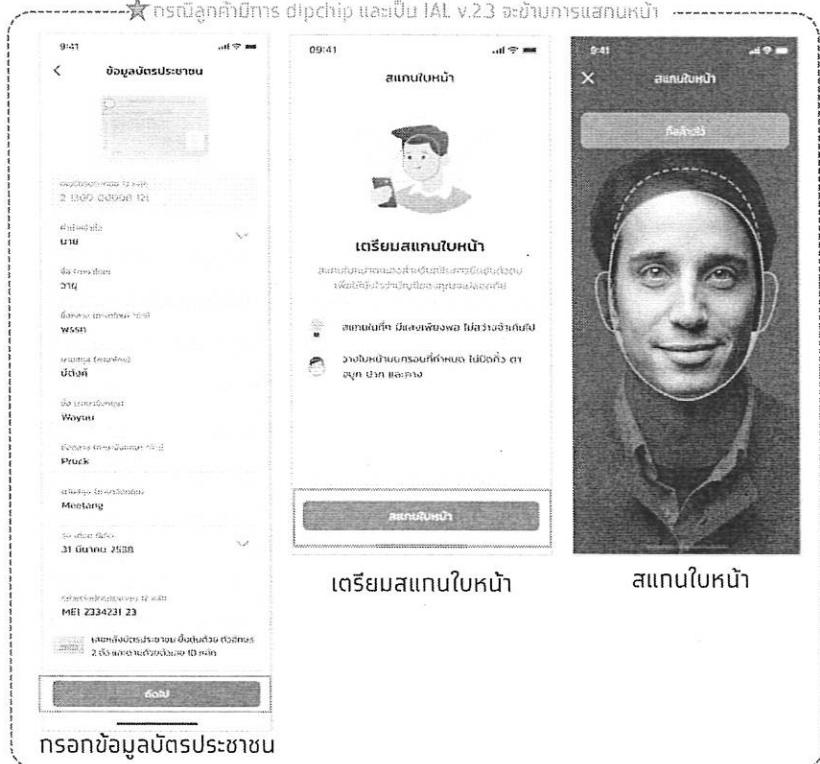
☆ กรณีลูกค้ามีการ dipchip และเป็น IAL v.2.3 จะข้ามการแสกนหน้า

9:41

ข้อมูลบัตรประชาชน

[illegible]
2 1100 00000 121

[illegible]
นาย

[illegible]
วาณ

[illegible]
พรรท

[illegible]
บัตงค์

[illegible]
Wayuu

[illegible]
Pruck

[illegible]
Meetang

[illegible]
31 มีนาคม 2538

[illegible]
MEI 2334231 23

เลขหลังบัตรประชาชน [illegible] 2 ตัว และตามด้วยตัวเลข 10 หลัก

ถัดไป

กรอกข้อมูลบัตรประชาชน

09:41

สแกนใบหน้า

เตรียมสแกนใบหน้า

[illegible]

สถานที่ที่ มีแสงเพียงพอ ไม่สว่างจ้าเกินไป

วางใบหน้าในกรอบที่กำหนด ไม่ปิดคิ้ว ตา จมูก ปาก และคาง

สแกนใบหน้า

เตรียมสแกนใบหน้า

9:41

สแกนใบหน้า

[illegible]

สแกนใบหน้า